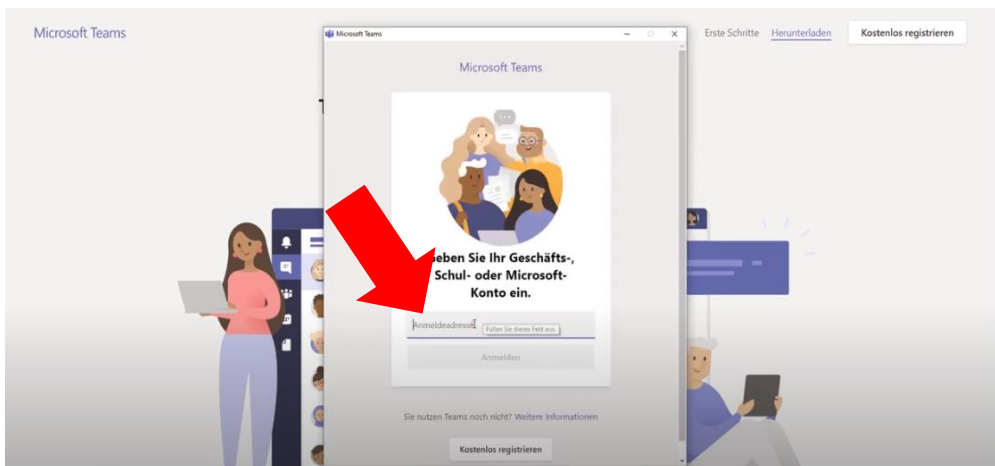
Microsoft Teams

Erste Schritte Herunterladen Kostenlos registrieren

Microsoft Teams

Microsoft Teams

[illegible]eben Sie Ihr Geschäfts-, Schul- oder Microsoft-Konto ein.

Anmeldeadresse

Füllen Sie dieses Feld aus.

Anmelden

Sie nutzen Teams noch nicht? Weitere Informationen

Kostenlos registrieren